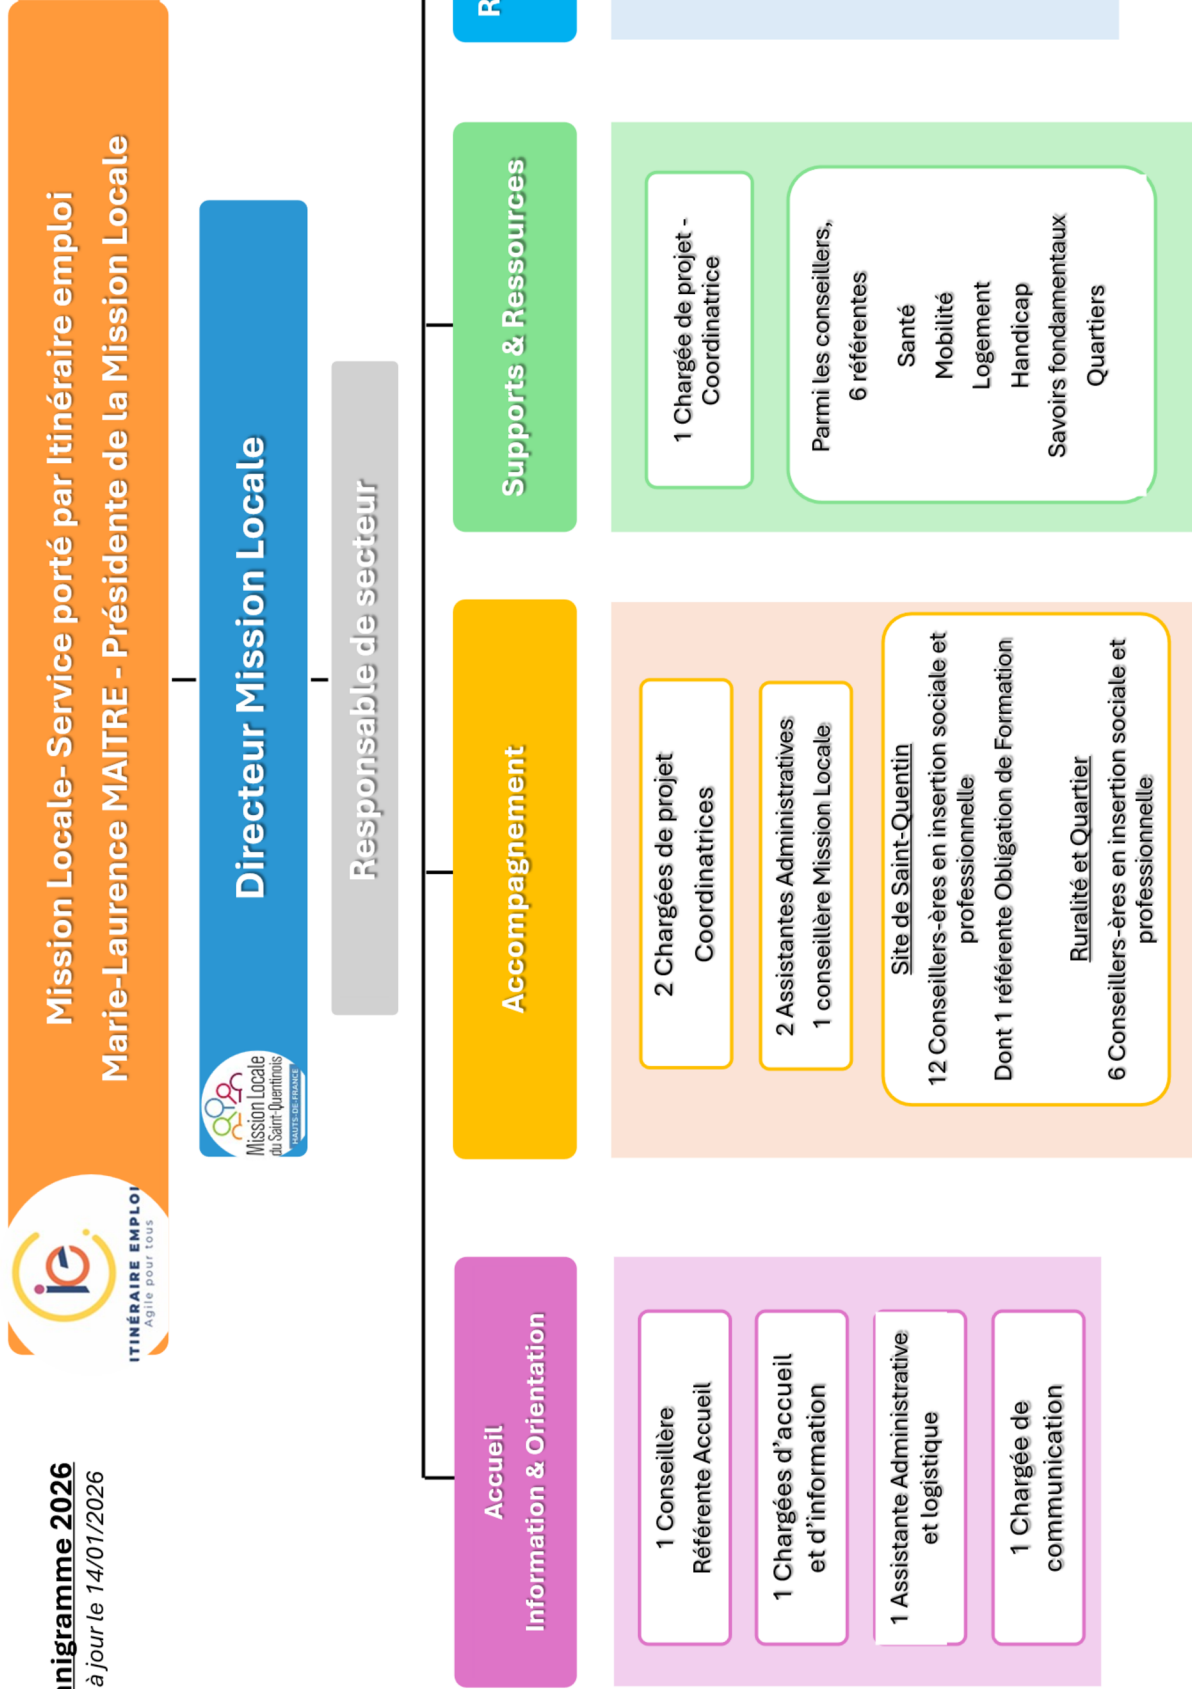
unigramme 2026
à jour le 14/01/2026

ITINÉRAIRE EMPLOI
Agile pour tous

Mission Locale- Service porté par Itinéraire emploi
Marie-Laurence MAITRE - Présidente de la Mission Locale

Mission Locale du Saint-Quentinois
HAUTS-DE-FRANCE

Directeur Mission Locale

Responsable de secteur

Accueil
Information & Orientation

1 Conseillère
Référente Accueil

1 Chargées d'accueil
et d'information

1 Assistante Administrative
et logistique

1 Chargée de
communication

Accompagnement

2 Chargées de projet
Coordinatrices

2 Assistantes Administratives
1 conseillère Mission Locale

Site de Saint-Quentin
12 Conseillers-ères en insertion sociale et professionnelle
Dont 1 référente Obligation de Formation

Ruralité et Quartier
6 Conseillers-ères en insertion sociale et professionnelle

Supports & Ressources

1 Chargée de projet -
Coordinatrice

Parmi les conseillers,
6 référentes
Santé
Mobilité
Logement
Handicap
Savoirs fondamentaux
Quartiers

R